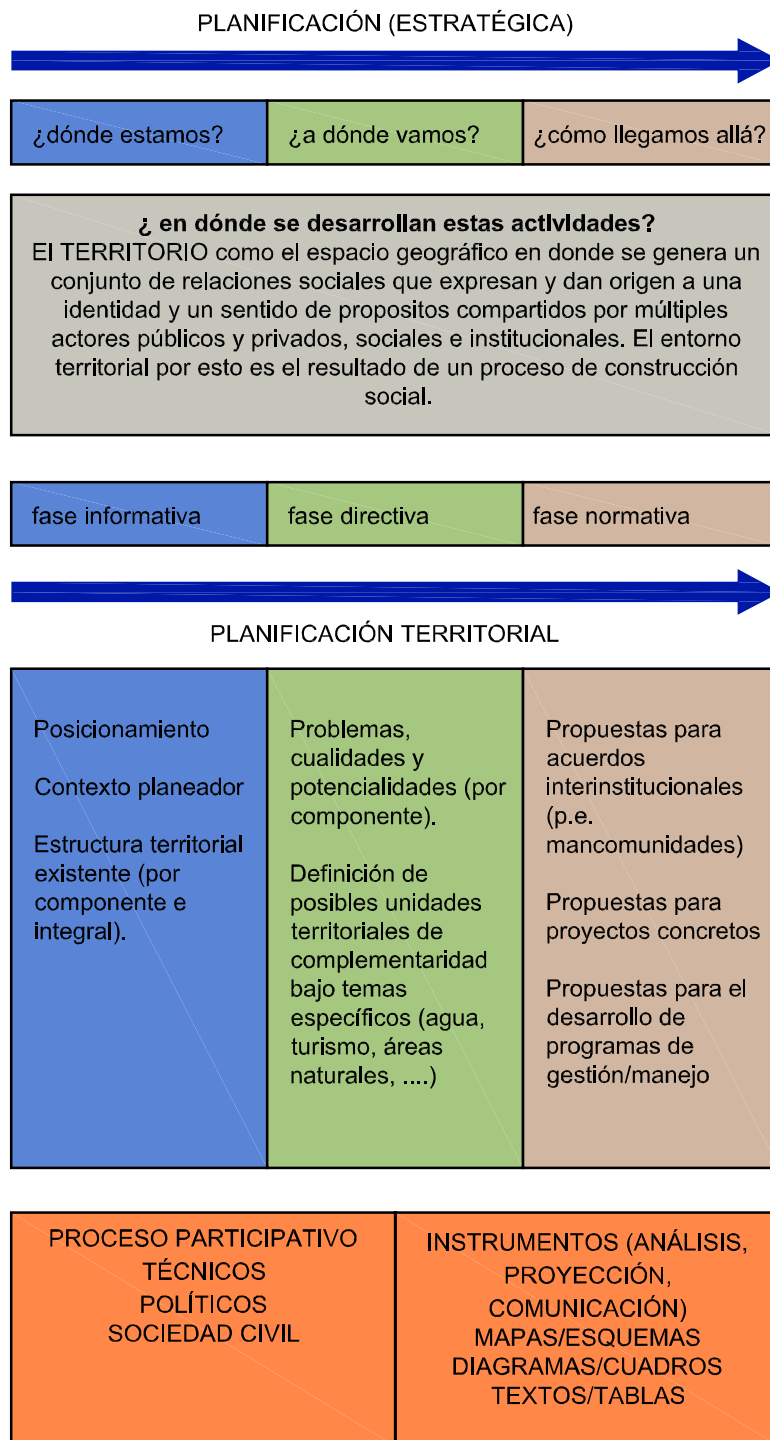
PLANIFICACIÓN (ESTRATÉGICA)

| ¿dónde estamos? | ¿a dónde vamos? | ¿cómo llegamos allá? |
|---|---|---|

**¿ en dónde se desarrollan estas actividades?**
El TERRITORIO como el espacio geográfico en donde se genera un conjunto de relaciones sociales que expresan y dan origen a una identidad y un sentido de propositos compartidos por múltiples actores públicos y privados, sociales e institucionales. El entorno territorial por esto es el resultado de un proceso de construcción social.

| fase informativa | fase directiva | fase normativa |
|---|---|---|

PLANIFICACIÓN TERRITORIAL

| Posicionamiento<br><br>Contexto planeador<br><br>Estructura territorial existente (por componente e integral). | Problemas, cualidades y potencialidades (por componente).<br><br>Definición de posibles unidades territoriales de complementaridad bajo temas específicos (agua, turismo, áreas naturales, ....) | Propuestas para acuerdos interinstitucionales (p.e. mancomunidades)<br><br>Propuestas para proyectos concretos<br><br>Propuestas para el desarrollo de programas de gestión/manejo |
|---|---|---|

| PROCESO PARTICIPATIVO<br>TÉCNICOS<br>POLÍTICOS<br>SOCIEDAD CIVIL | INSTRUMENTOS (ANÁLISIS, PROYECCIÓN, COMUNICACIÓN)<br>MAPAS/ESQUEMAS<br>DIAGRAMAS/CUADROS<br>TEXTOS/TABLAS |
|---|---|